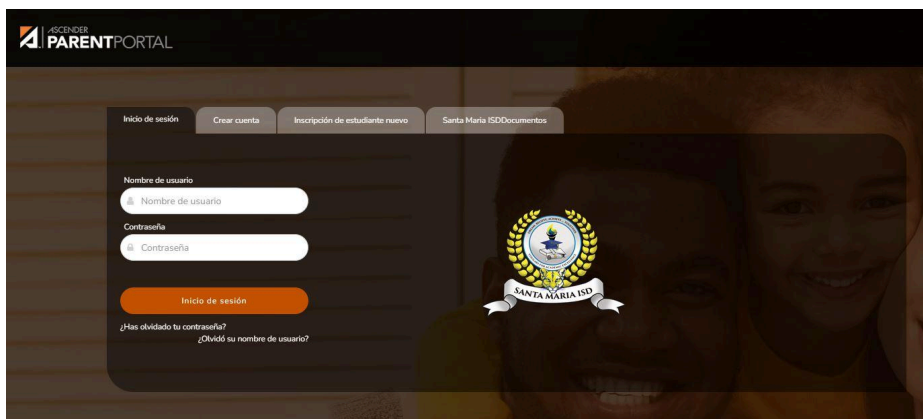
ASCENDER PARENTPORTAL

Inicio de sesión | Crear cuenta | Inscripción de estudiante nuevo | Santa Maria ISDDocumentos

Nombre de usuario
Nombre de usuario
Contraseña
Contraseña

Inicio de sesión

¿Has olvidado tu contraseña?
¿Olvidó su nombre de usuario?

SANTA MARIA ISD